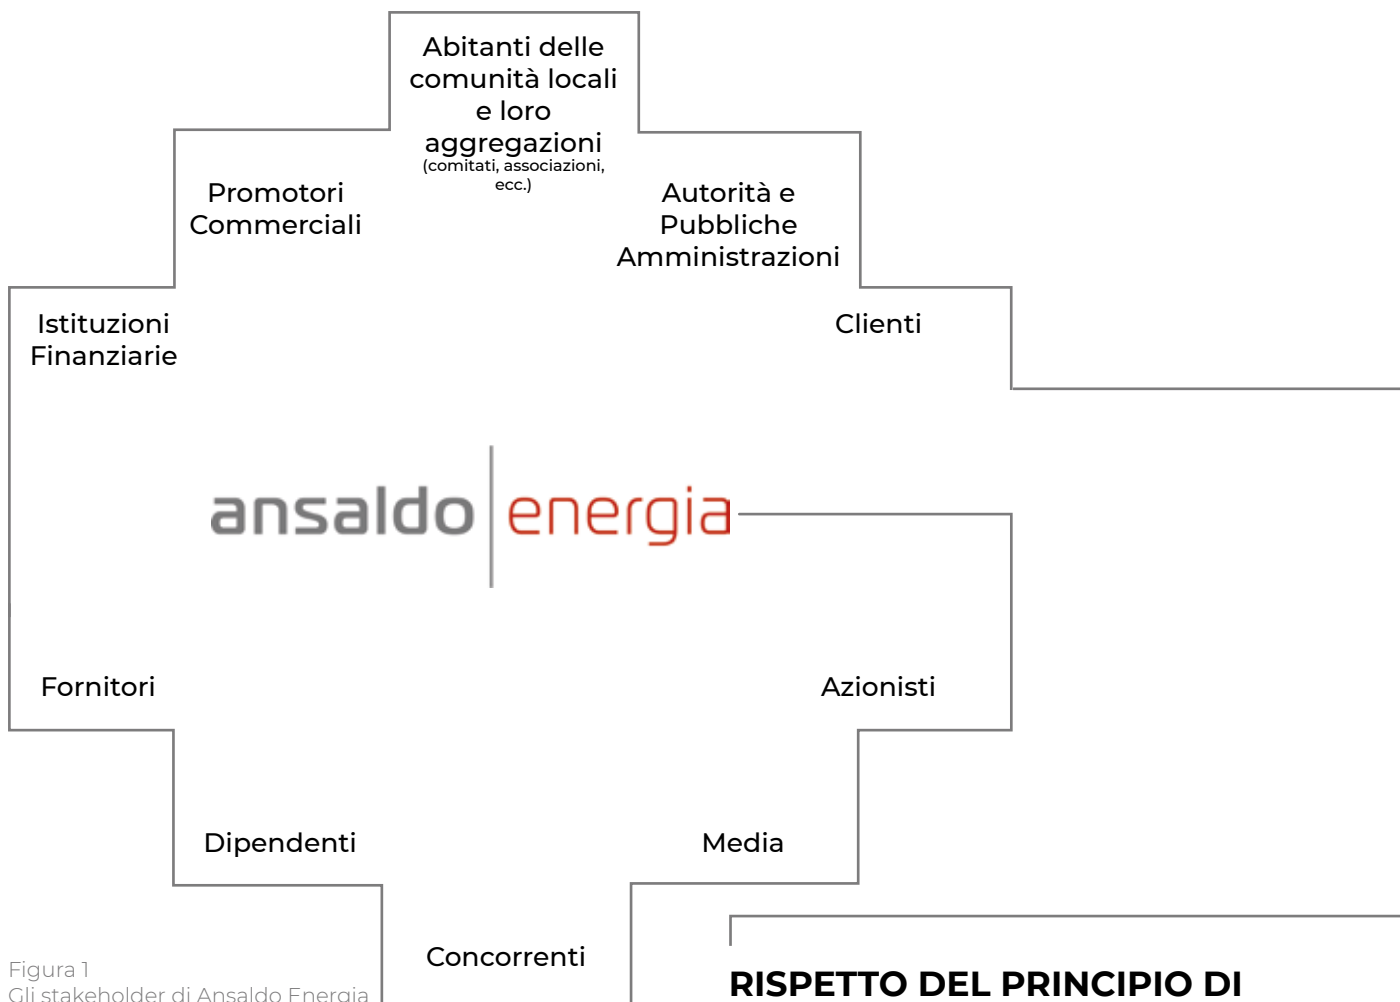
Abitanti delle comunità locali e loro aggregazioni
(comitati, associazioni, ecc.)

Promotori Commerciali

Autorità e Pubbliche Amministrazioni

Istituzioni Finanziarie

Clienti

ansaldo energia

Fornitori

Azionisti

Dipendenti

Media

Concorrenti

Figura 1
Gli stakeholder di Ansaldo Energia

RISPETTO DEL PRINCIPIO DI